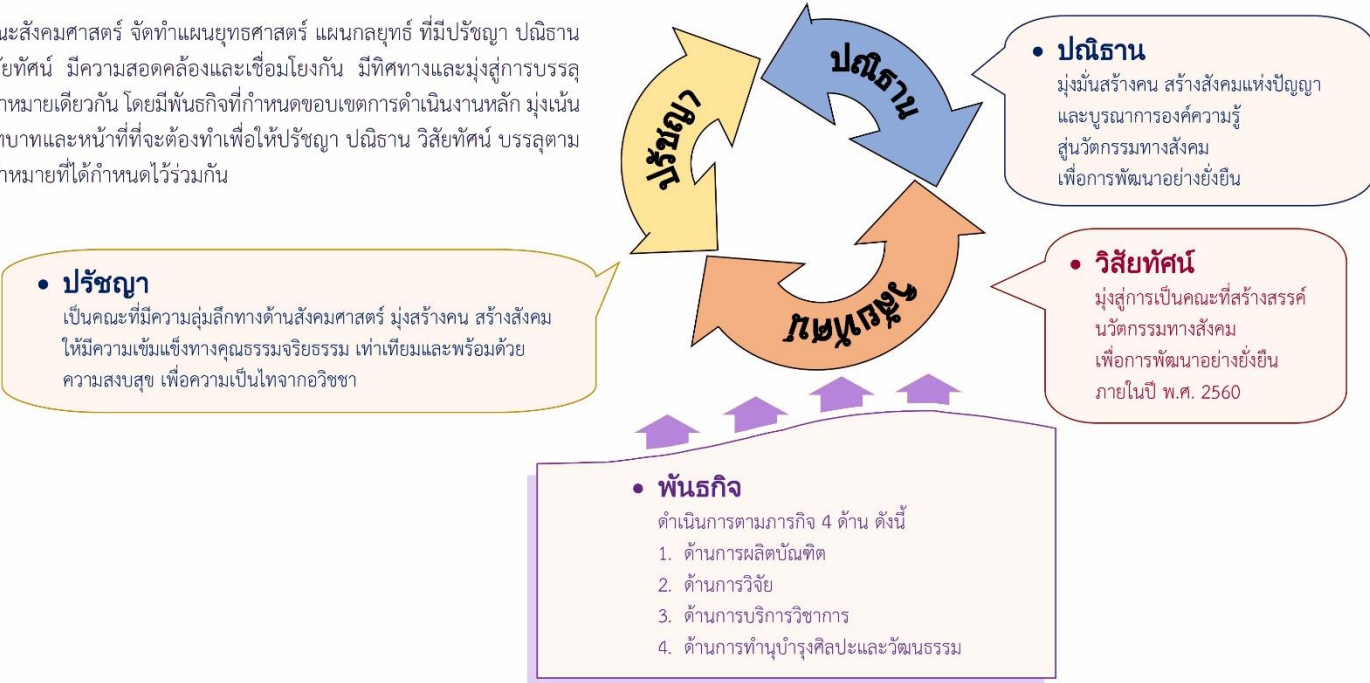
ะสังคมศาสตร์ จัดทำแผนยุทธศาสตร์ แผนกลยุทธ์ ที่มีปรัชญา ปณิธาน ยทัศน์ มีความสอดคล้องและเชื่อมโยงกัน มีทิศทางและมุ่งสู่การบรรลุ าหมายเดียวกัน โดยมีพันธกิจที่กำหนดขอบเขตการดำเนินงานหลัก มุ่งเน้น บาทและหน้าที่ที่จะต้องทำเพื่อให้ปรัชญา ปณิธาน วิสัยทัศน์ บรรลุตาม าหมายที่ได้กำหนดไว้ร่วมกัน

ปรัชญา

ปณิธาน

วิสัยทัศน์

• ปณิธาน
มุ่งมั่นสร้างคน สร้างสังคมแห่งปัญญา และบูรณาการองค์ความรู้ สู่นวัตกรรมทางสังคม เพื่อการพัฒนาอย่างยั่งยืน

• ปรัชญา
เป็นคณะที่มีความลุ่มลึกทางด้านสังคมศาสตร์ มุ่งสร้างคน สร้างสังคม ให้มีความเข้มแข็งทางคุณธรรมจริยธรรม เท่าเทียมและพร้อมด้วย ความสงบสุข เพื่อความเป็นไทจากอวิชชา

• วิสัยทัศน์
มุ่งสู่การเป็นคณะที่สร้างสรรค์ นวัตกรรมทางสังคม เพื่อการพัฒนาอย่างยั่งยืน ภายในปี พ.ศ. 2560

• พันธกิจ
ดำเนินการตามภารกิจ 4 ด้าน ดังนี้
1. ด้านการผลิตบัณฑิต
2. ด้านการวิจัย
3. ด้านการบริการวิชาการ
4. ด้านการทำนุบำรุงศิลปะและวัฒนธรรม